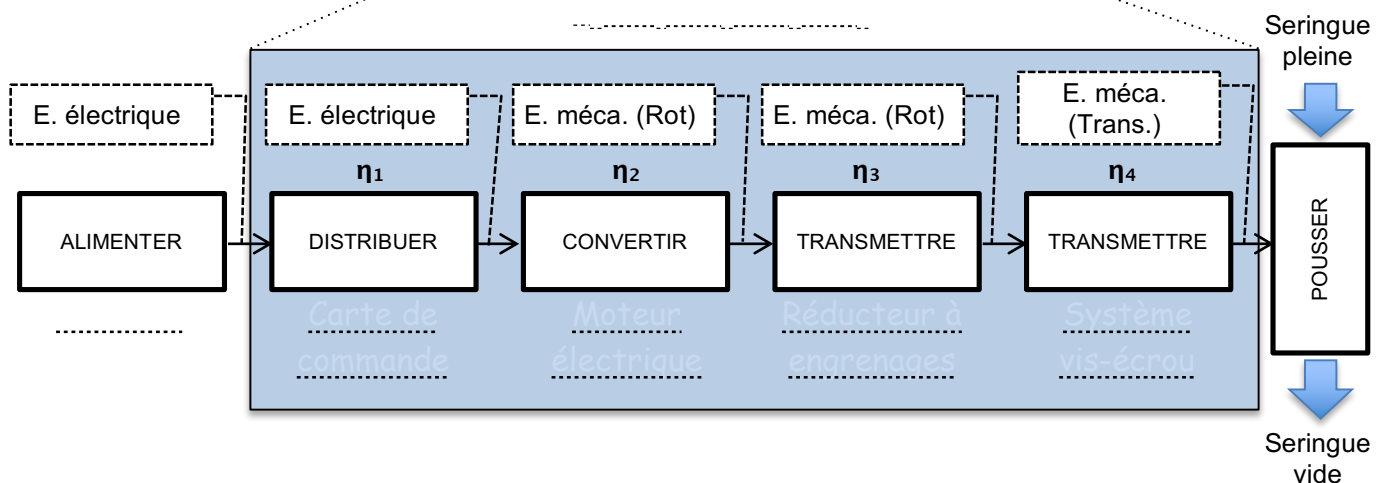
Seringue pleine

E. électrique

E. électrique

E. méca. (Rot)

E. méca. (Rot)

E. méca. (Trans.)

$\eta_1$

$\eta_2$

$\eta_3$

$\eta_4$

ALIMENTER

DISTRIBUER

CONVERTIR

TRANSMETTRE

TRANSMETTRE

POUSSER

Carte de commande

Moteur électrique

Réducteur à engrenages

Système vis-écrou

Seringue vide